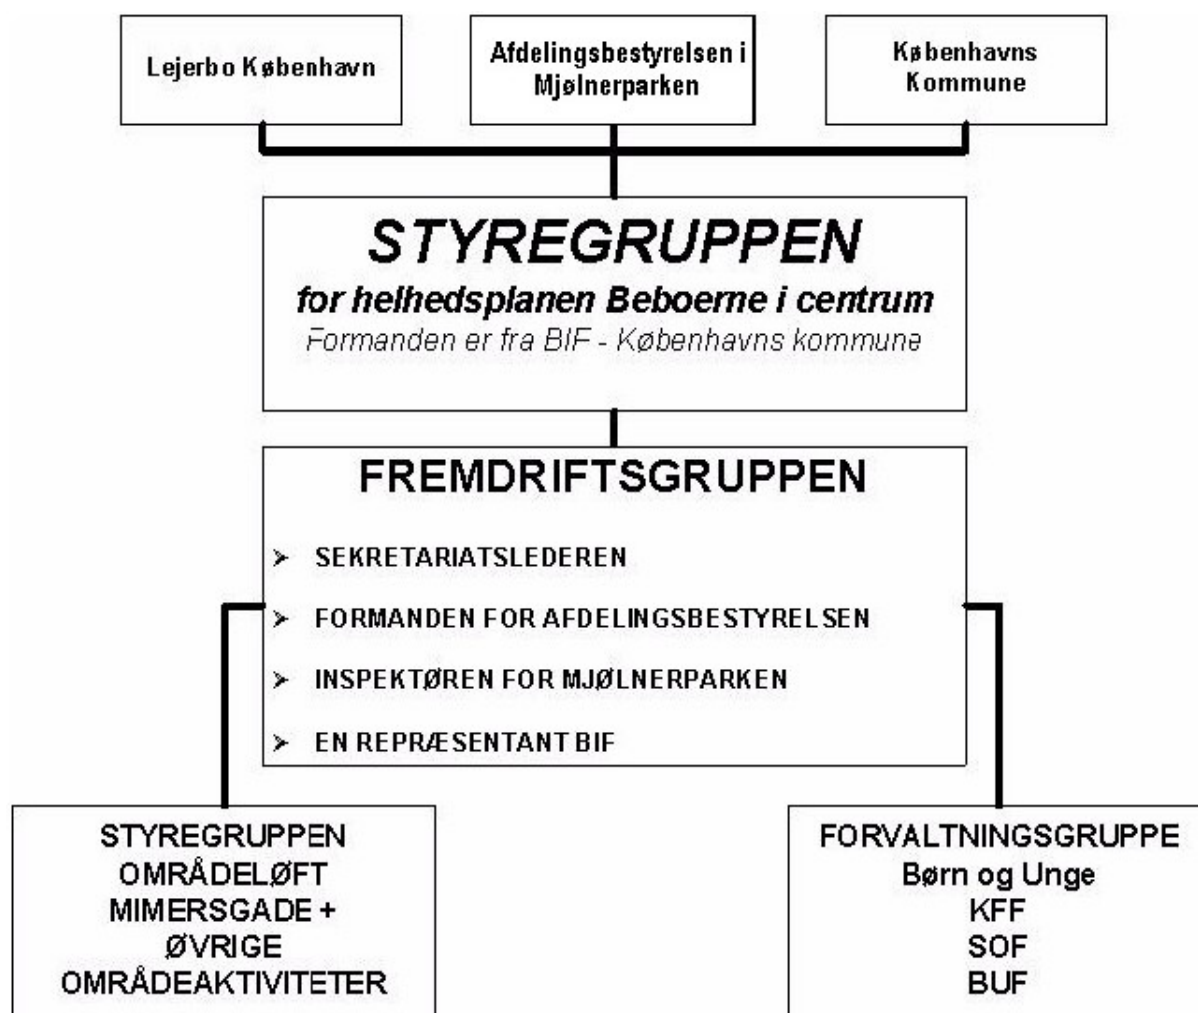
Lejerbo København

Afdelingsbestyrelsen i Mjølnerparken

Københavns Kommune

STYREGRUPPEN
for helhedsplanen Beboerne i centrum
Formanden er fra BIF - Københavns kommune

FREMDRIFTSGRUPPEN
➤ SEKRETARIATSLEDEREN
➤ FORMANDEN FOR AFDELINGSBESTYRELSEN
➤ INSPEKTØREN FOR MJØLNERPARKEN
➤ EN REPRÆSENTANT BIF

STYREGRUPPEN
OMRÅDELØFT
MIMERSGADE +
ØVRIGE
OMRÅDEAKTIVITETER

FORVALTNINGSGRUPPE
Børn og Unge
KFF
SOF
BUF